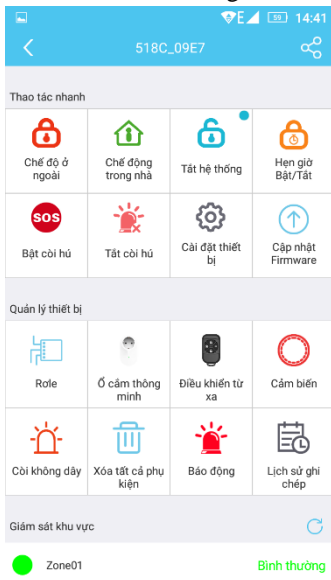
E 59 14:41

518C_09E7

Thao tác nhanh

Chế độ ở ngoài

Chế động trong nhà

Tắt hệ thống

Hẹn giờ Bật/Tắt

SOS

Bật còi hú

Tắt còi hú

Cài đặt thiết bị

Cập nhật Firmware

Quản lý thiết bị

Rơle

Ổ cắm thông minh

Điều khiển từ xa

Cảm biến

Còi không dây

Xóa tất cả phụ kiện

Báo động

Lịch sử ghi chép

Giám sát khu vực

Zone01

Bình thường